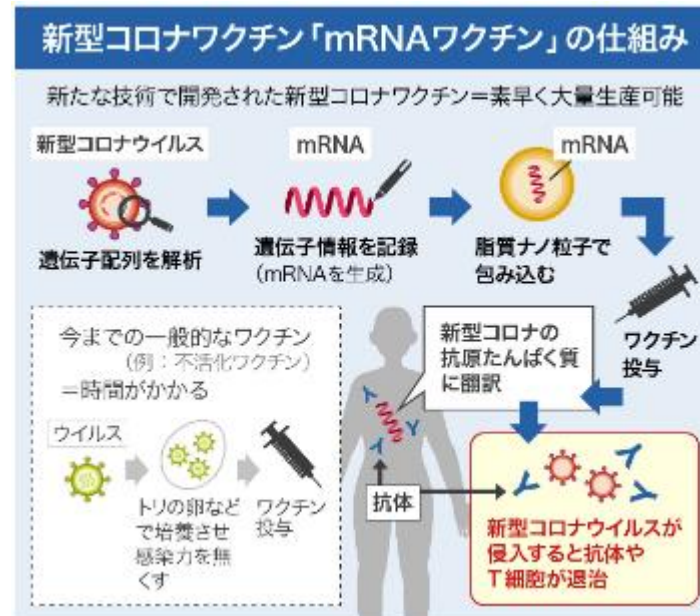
新型コロナワクチン「mRNAワクチン」の仕組み

新たな技術で開発された新型コロナワクチン＝素早く大量生産可能

新型コロナウイルス

遺伝子配列を解析

mRNA

遺伝子情報を記録（mRNAを生成）

mRNA

脂質ナノ粒子で包み込む

ワクチン投与

今までの一般的なワクチン（例：不活化ワクチン）＝時間がかかる

ウイルス

トリの卵などで培養させ感染力を無くす

ワクチン投与

新型コロナの抗原たんぱく質に翻訳

抗体

新型コロナウイルスが侵入すると抗体やT細胞が退治